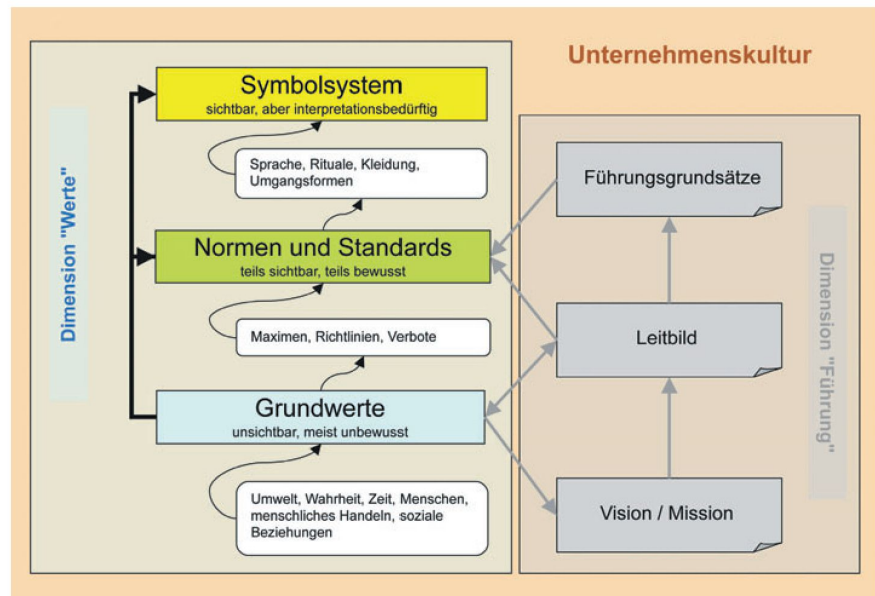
Unternehmenskultur

Dimension "Werte"

Symbolsystem
sichtbar, aber interpretationsbedürftig

Sprache, Rituale, Kleidung, Umgangsformen

Normen und Standards
teils sichtbar, teils bewusst

Maximen, Richtlinien, Verbote

Grundwerte
unsichtbar, meist unbewusst

Umwelt, Wahrheit, Zeit, Menschen, menschliches Handeln, soziale Beziehungen

Führungsgrundsätze

Leitbild

Vision / Mission

Dimension "Führung"